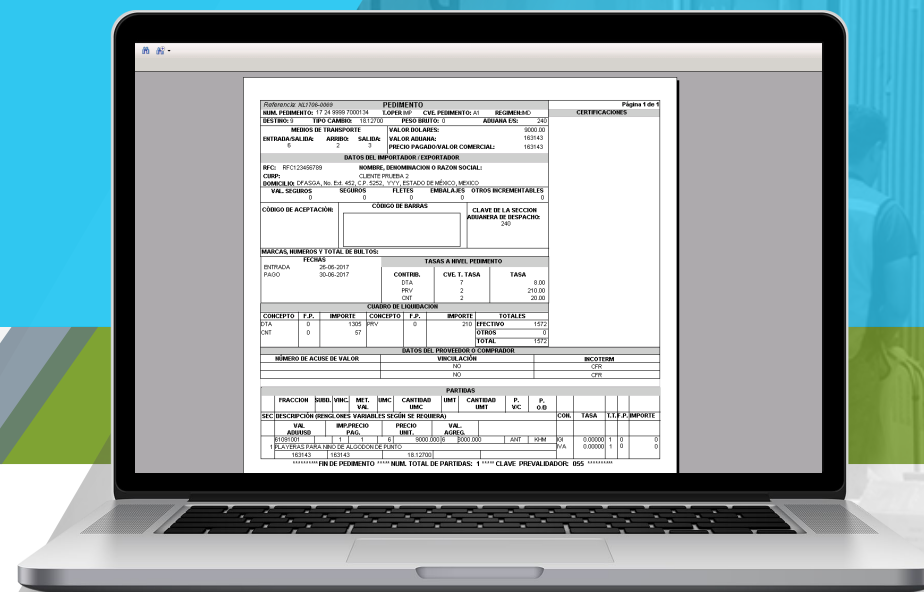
Referencia: NL1706-0069
PEDIMENTO
Página 1 de 1
NUM. PEDIMENTO: 17 24 9999 7000134 T.OPER IMP CVE. PEDIMENTO: A1 REGIMEN IMD
CERTIFICACIONES
DESTINO: 9 TIPO CAMBIO: 18.12700 PESO BRUTO: 0 ADUANA E/S: 240
MEDIOS DE TRANSPORTE
VALOR DOLARES: 9000.00
ENTRADA/SALIDA: 6 ARRIBO: 2 SALIDA: 3
VALOR ADUANA: 163143
PRECIO PAGADO/VALOR COMERCIAL: 163143
DATOS DEL IMPORTADOR / EXPORTADOR
RFC: RFC123456789 NOMBRE, DENOMINACION O RAZON SOCIAL:
CURP: CLIENTE PRUEBA 2
DOMICILIO: DFASGA, No. Ext. 452, C.P. 5252, YYY, ESTADO DE MEXICO, MEXICO
| VAL. SEGUROS | SEGUROS | FLETES | EMBALAJES | OTROS INCREMENTABLES |
|---|---|---|---|---|
| 0 | 0 | 0 | 0 | 0 |
CODIGO DE ACEPTACION:
CODIGO DE BARRAS
CLAVE DE LA SECCION ADUANERA DE DESPACHO: 240
MARCAS, NUMEROS Y TOTAL DE BULTOS:
FECHAS
ENTRADA 26-06-2017
PAGO 30-06-2017
TASAS A NIVEL PEDIMENTO
| CONTRIB. | CVE. T. TASA | TASA |
|---|---|---|
| DTA | 7 | 8.00 |
| PRV | 2 | 210.00 |
| CNT | 2 | 20.00 |
CUADRO DE LIQUIDACION
| CONCEPTO | F.P. | IMPORTE | CONCEPTO | F.P. | IMPORTE | TOTALES | |
|---|---|---|---|---|---|---|---|
| DTA | 0 | 1305 | PRV | 0 | 210 | EFECTIVO | 1572 |
| CNT | 0 | 57 | | | | OTROS | 0 |
| | | | | | | TOTAL | 1572 |
DATOS DEL PROVEEDOR O COMPRADOR
| NUMERO DE ACUSE DE VALOR | VINCULACION | INCOTERM |
|---|---|---|
| | NO | CFR |
| | NO | CFR |
PARTIDAS
| FRACCION | SUBD. | VINC. | MET. VAL. | UMC | CANTIDAD UMC | UMT | CANTIDAD UMT | P. V/C | P. O/D | | | | |
|---|---|---|---|---|---|---|---|---|---|---|---|---|---|
| SEC | DESCRIPCION (RENGLONES VARIABLES SEGUN SE REQUIERA) | | | | | | | | | CON. | TASA | T.T. F.P. | IMPORTE |
| VAL. ADU/USD | IMP.PRECIO PAG. | PRECIO UNIT. | VAL. AGREG. | | | | | | | | | | |
| 61091001 | | 1 | 1 | 6 | 9000.000 | 6 | 3000.000 | ANT | KHM | IGI | 0.00000 | 1 0 | 0 |
| 1 | PLAYERAS PARA NIÑO DE ALGODON DE PUNTO | | | | | | | | | IVA | 0.00000 | 1 0 | 0 |
| 163143 | 163143 | 18.12700 | | | | | | | | | | | |
********** FIN DE PEDIMENTO ***** NUM. TOTAL DE PARTIDAS: 1 ***** CLAVE PREVALIDADOR: 055 **********